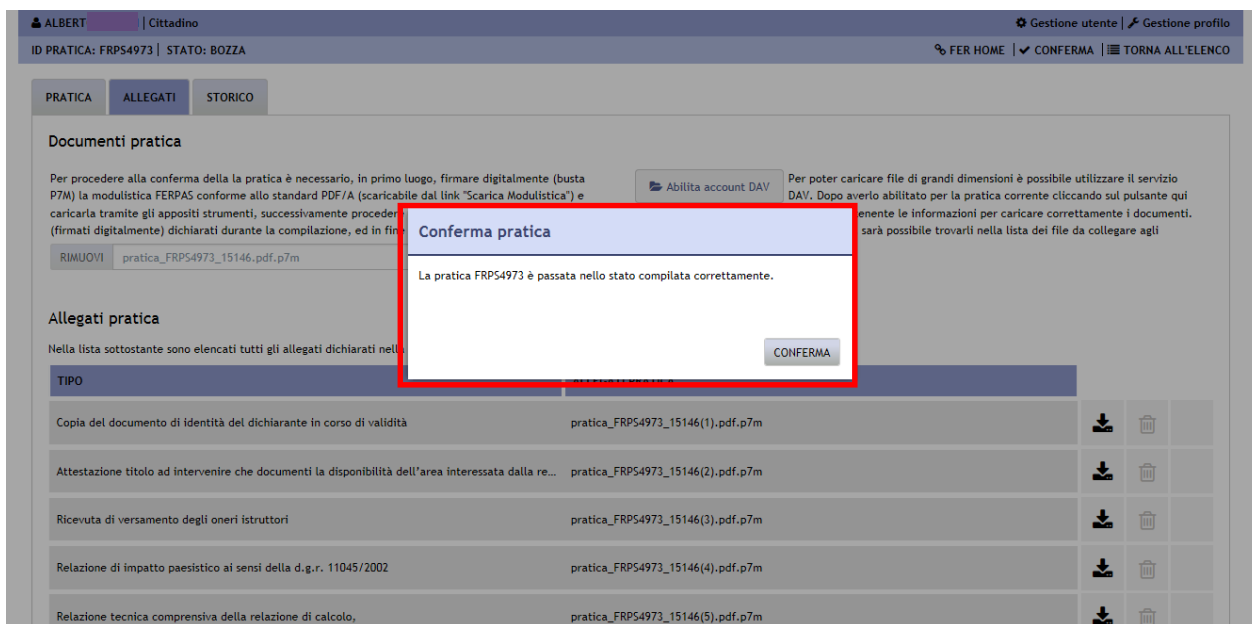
ALBERT | Cittadino

Gestione utente | Gestione profilo

ID PRATICA: FRPS4973 | STATO: BOZZA

FER HOME | CONFERMA | TORNA ALL'ELENCO

PRATICA | ALLEGATI | STORICO

Documenti pratica

Per procedere alla conferma della pratica è necessario, in primo luogo, firmare digitalmente (busta P7M) la modulistica FERPAS conforme allo standard PDF/A (scaricabile dal link "Scarica Modulistica") e caricarla tramite gli appositi strumenti, successivamente proceder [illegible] (firmati digitalmente) dichiarati durante la compilazione, ed in fin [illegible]

Abilita account DAV

Per poter caricare file di grandi dimensioni è possibile utilizzare il servizio DAV. Dopo averlo abilitato per la pratica corrente cliccando sul pulsante qui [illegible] enente le informazioni per caricare correttamente i documenti. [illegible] sarà possibile trovarli nella lista dei file da collegare agli

RIMUOVI pratica_FRPS4973_15146.pdf.p7m

Conferma pratica

La pratica FRPS4973 è passata nello stato compilata correttamente.

CONFERMA

Allegati pratica

Nella lista sottostante sono elencati tutti gli allegati dichiarati nell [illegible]

| TIPO | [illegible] |
|---|---|
| Copia del documento di identità del dichiarante in corso di validità | pratica_FRPS4973_15146(1).pdf.p7m |
| Attestazione titolo ad intervenire che documenti la disponibilità dell'area interessata dalla re... | pratica_FRPS4973_15146(2).pdf.p7m |
| Ricevuta di versamento degli oneri istruttori | pratica_FRPS4973_15146(3).pdf.p7m |
| Relazione di impatto paesistico ai sensi della d.g.r. 11045/2002 | pratica_FRPS4973_15146(4).pdf.p7m |
| Relazione tecnica comprensiva della relazione di calcolo, | pratica_FRPS4973_15146(5).pdf.p7m |